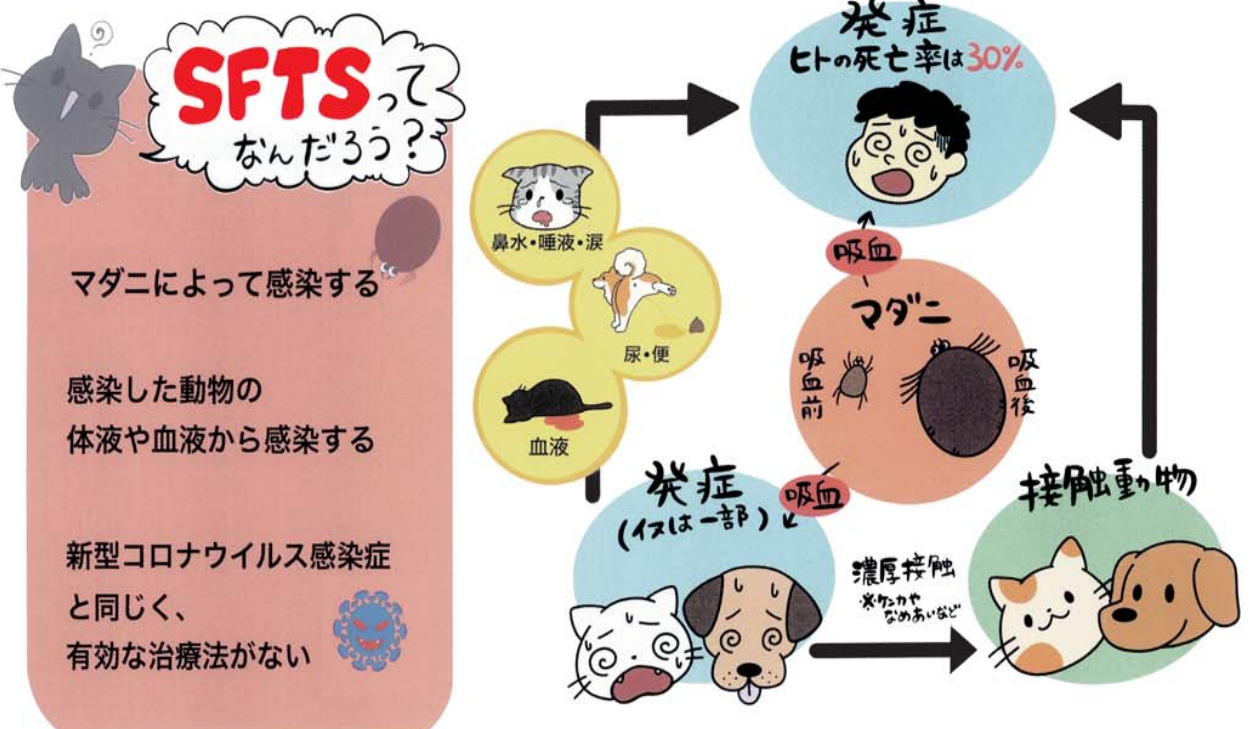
SFTSってなんだろう?

マダニによって感染する

感染した動物の体液や血液から感染する

新型コロナウイルス感染症と同じく、有効な治療法がない

鼻水・唾液・涙

尿・便

血液

発症
ヒトの死亡率は30%

吸血

マダニ

吸血前

吸血後

吸血

発症
(イヌは一部)

濃厚接触
※ケンカやなめあいなど

接触動物